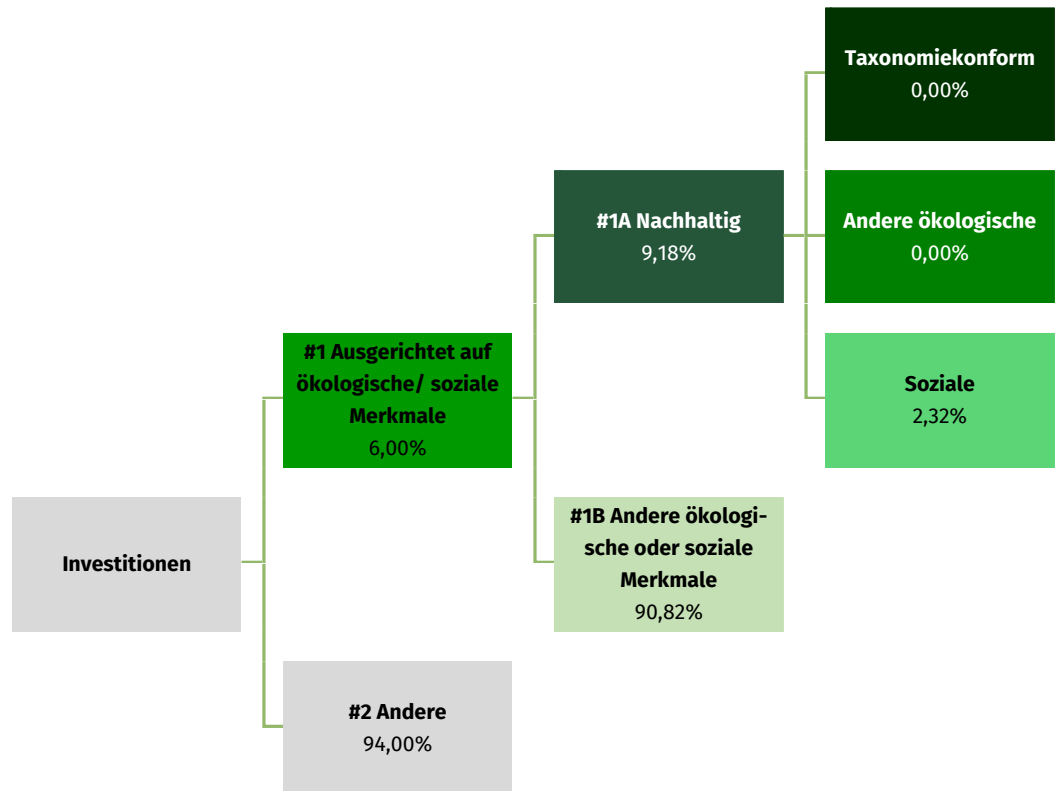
Taxonomiekonform
0,00%

#1A Nachhaltig
9,18%

Andere ökologische
0,00%

#1 Ausgerichtet auf ökologische/ soziale Merkmale
6,00%

Soziale
2,32%

#1B Andere ökologische oder soziale Merkmale
90,82%

Investitionen

#2 Andere
94,00%